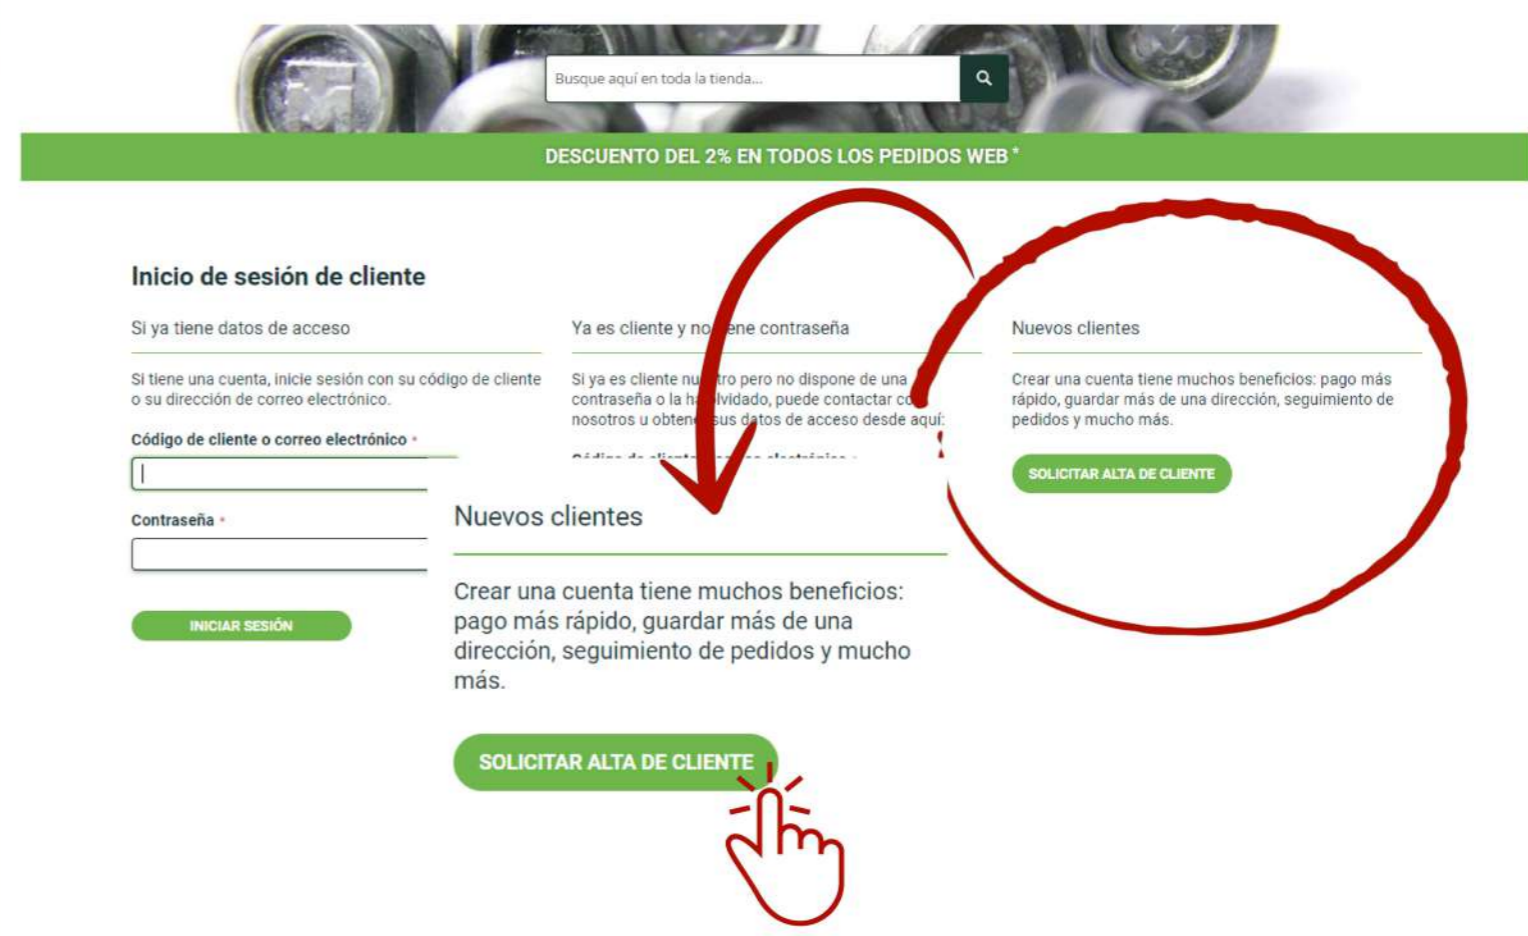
Busque aquí en toda la tienda...

DESCUENTO DEL 2% EN TODOS LOS PEDIDOS WEB *

Inicio de sesión de cliente

Si ya tiene datos de acceso

Si tiene una cuenta, inicie sesión con su código de cliente o su dirección de correo electrónico.

Código de cliente o correo electrónico *

Contraseña *

INICIAR SESIÓN

Ya es cliente y no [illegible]ene contraseña

Si ya es cliente nu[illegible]tro pero no dispone de una contraseña o la ha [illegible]lvidado, puede contactar c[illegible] nosotros u obten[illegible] sus datos de acceso desde aquí:

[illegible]

Nuevos clientes

Crear una cuenta tiene muchos beneficios: pago más rápido, guardar más de una dirección, seguimiento de pedidos y mucho más.

SOLICITAR ALTA DE CLIENTE

Nuevos clientes

Crear una cuenta tiene muchos beneficios: pago más rápido, guardar más de una dirección, seguimiento de pedidos y mucho más.

SOLICITAR ALTA DE CLIENTE